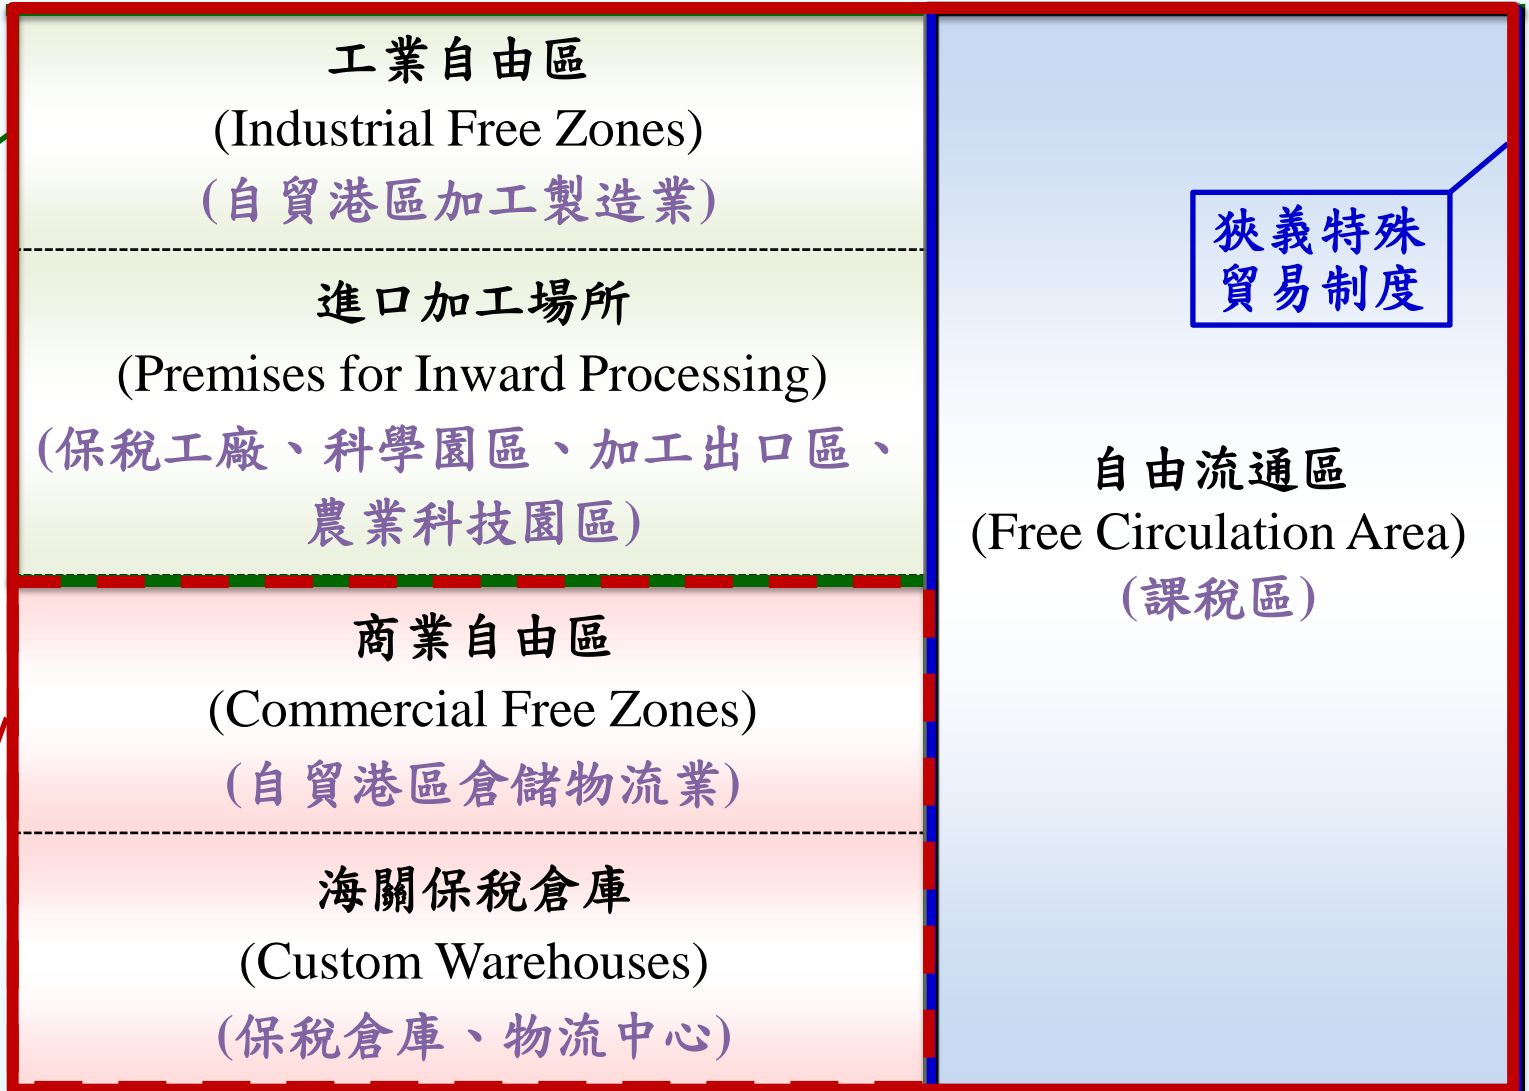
工業自由區
(Industrial Free Zones)
(自貿港區加工製造業)

進口加工場所
(Premises for Inward Processing)
(保稅工廠、科學園區、加工出口區、農業科技園區)

商業自由區
(Commercial Free Zones)
(自貿港區倉儲物流業)

海關保稅倉庫
(Custom Warehouses)
(保稅倉庫、物流中心)

狹義特殊貿易制度

自由流通區
(Free Circulation Area)
(課稅區)